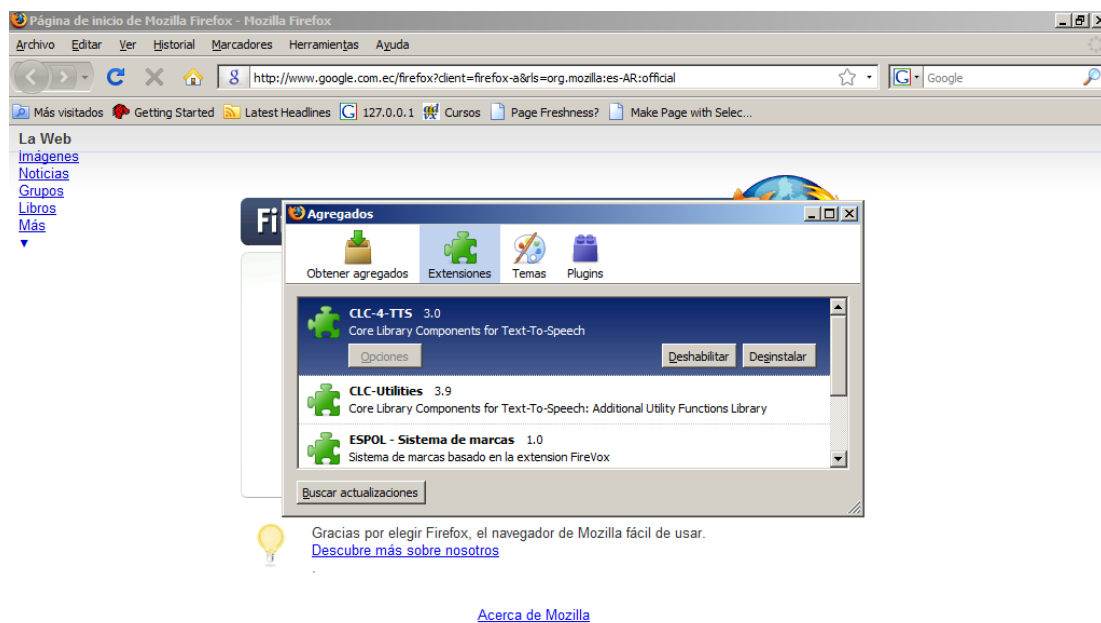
Página de inicio de Mozilla Firefox - Mozilla Firefox

Archivo Editar Ver Historial Marcadores Herramientas Ayuda

http://www.google.com.ec/firefox?client=firefox-a&rls=org.mozilla:es-AR:official

Google

Más visitados Getting Started Latest Headlines 127.0.0.1 Cursos Page Freshness? Make Page with Selec...

La Web
Imágenes
Noticias
Grupos
Libros
Más

Fi

Agregados

Obtener agregados Extensiones Temas Plugins

CLC-4-TTS 3.0
Core Library Components for Text-To-Speech
Opciones Deshabilitar Desinstalar

CLC-Utilities 3.9
Core Library Components for Text-To-Speech: Additional Utility Functions Library

ESPOL - Sistema de marcas 1.0
Sistema de marcas basado en la extension FireVox

Buscar actualizaciones

Gracias por elegir Firefox, el navegador de Mozilla fácil de usar.
Descubre más sobre nosotros

Acerca de Mozilla